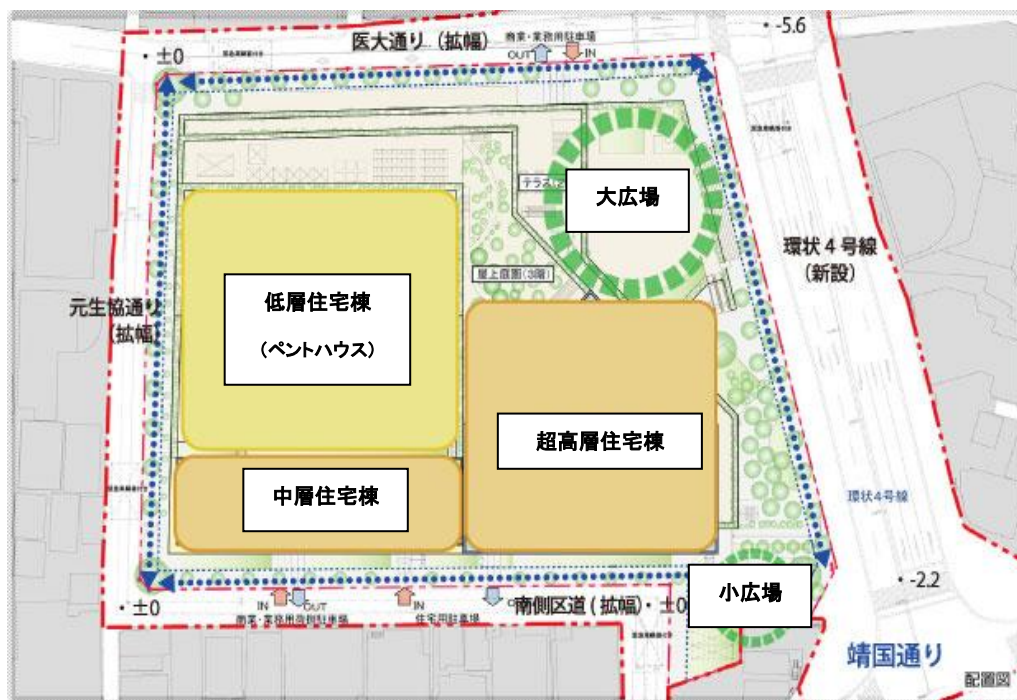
・±0
医大通り（拡幅）
商業・業務用駐車場
OUT IN
・-5.6
テラス
大広場
屋上庭園（3階）
環状４号線
（新設）
元生協通り
（拡幅）
低層住宅棟
（ペントハウス）
超高層住宅棟
中層住宅棟
環状4号線
・-2.2
小広場
・±0
IN OUT
商業・業務用駐車場
IN
住宅用駐車場
南側区道（拡幅）・±0
靖国通り
配置図